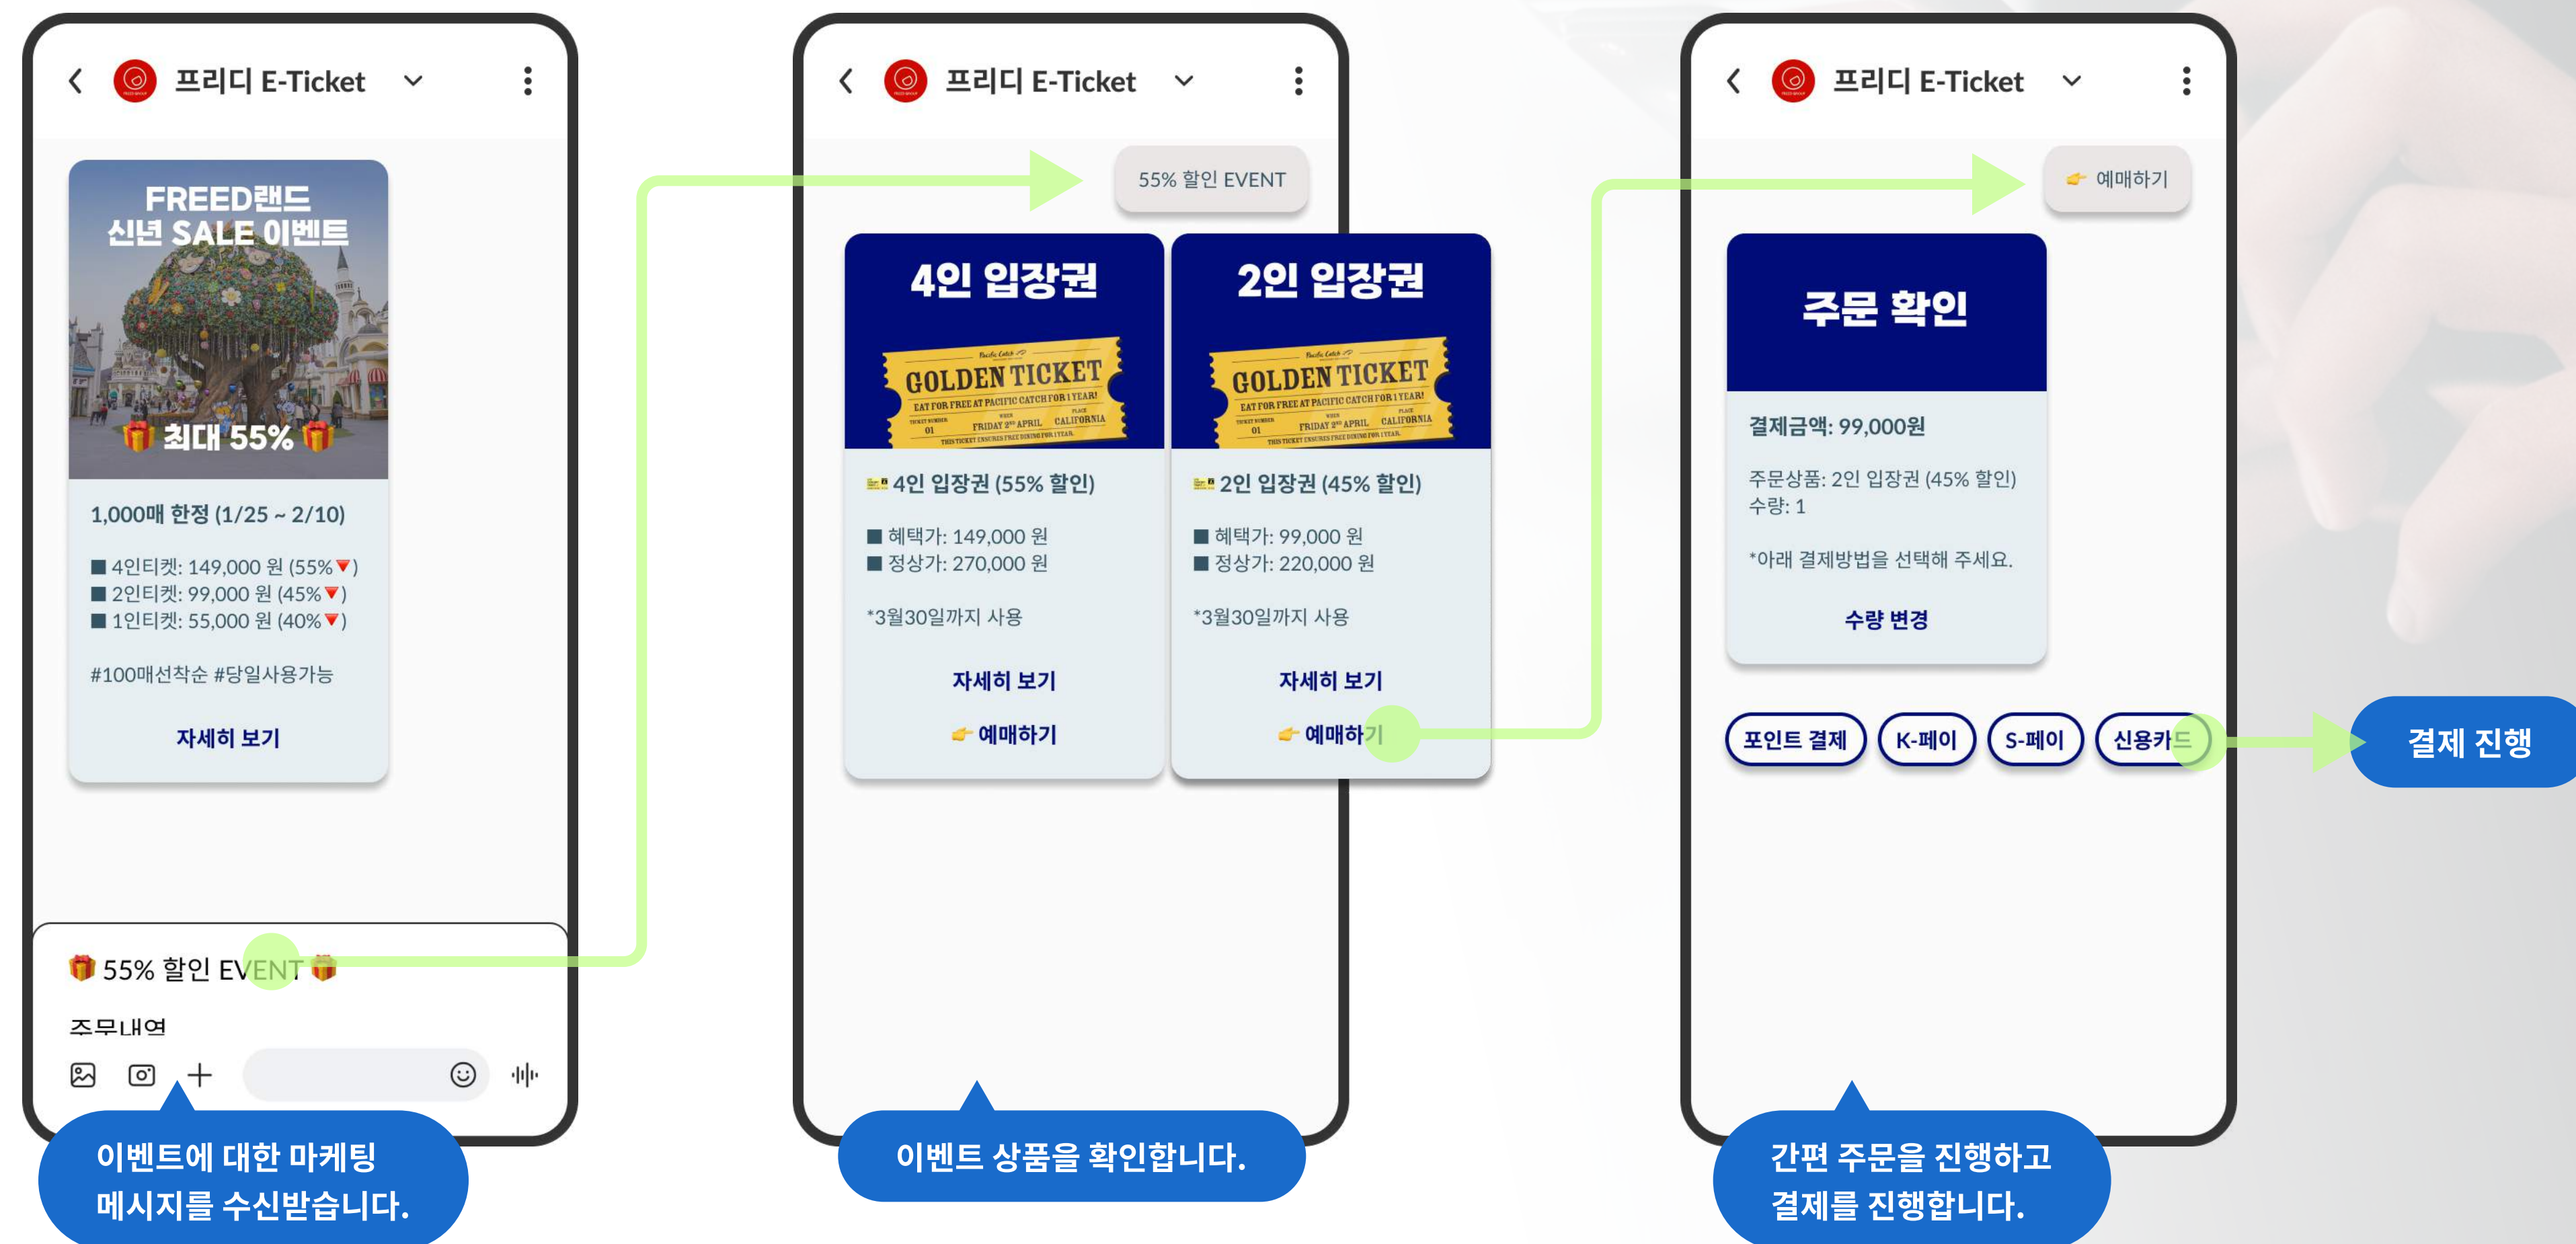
프리디 E-Ticket

FREED랜드 신년 SALE 이벤트

최대 55%

1,000매 한정 (1/25 ~ 2/10)

■ 4인티켓: 149,000 원 (55%▼)
■ 2인티켓: 99,000 원 (45%▼)
■ 1인티켓: 55,000 원 (40%▼)

#100매선착순 #당일사용가능

자세히 보기

55% 할인 EVENT

주문내역

이벤트에 대한 마케팅 메시지를 수신받습니다.

프리디 E-Ticket

55% 할인 EVENT

4인 입장권

GOLDEN TICKET

EAT FOR FREE AT PACIFIC CATCH FOR 1 YEAR!

4인 입장권 (55% 할인)

■ 혜택가: 149,000 원
■ 정상가: 270,000 원

*3월30일까지 사용

자세히 보기

예매하기

2인 입장권

GOLDEN TICKET

EAT FOR FREE AT PACIFIC CATCH FOR 1 YEAR!

2인 입장권 (45% 할인)

■ 혜택가: 99,000 원
■ 정상가: 220,000 원

*3월30일까지 사용

자세히 보기

예매하기

이벤트 상품을 확인합니다.

프리디 E-Ticket

예매하기

주문 확인

결제금액: 99,000원

주문상품: 2인 입장권 (45% 할인)
수량: 1

*아래 결제방법을 선택해 주세요.

수량 변경

포인트 결제 K-페이 S-페이 신용카드

결제 진행

간편 주문을 진행하고 결제를 진행합니다.